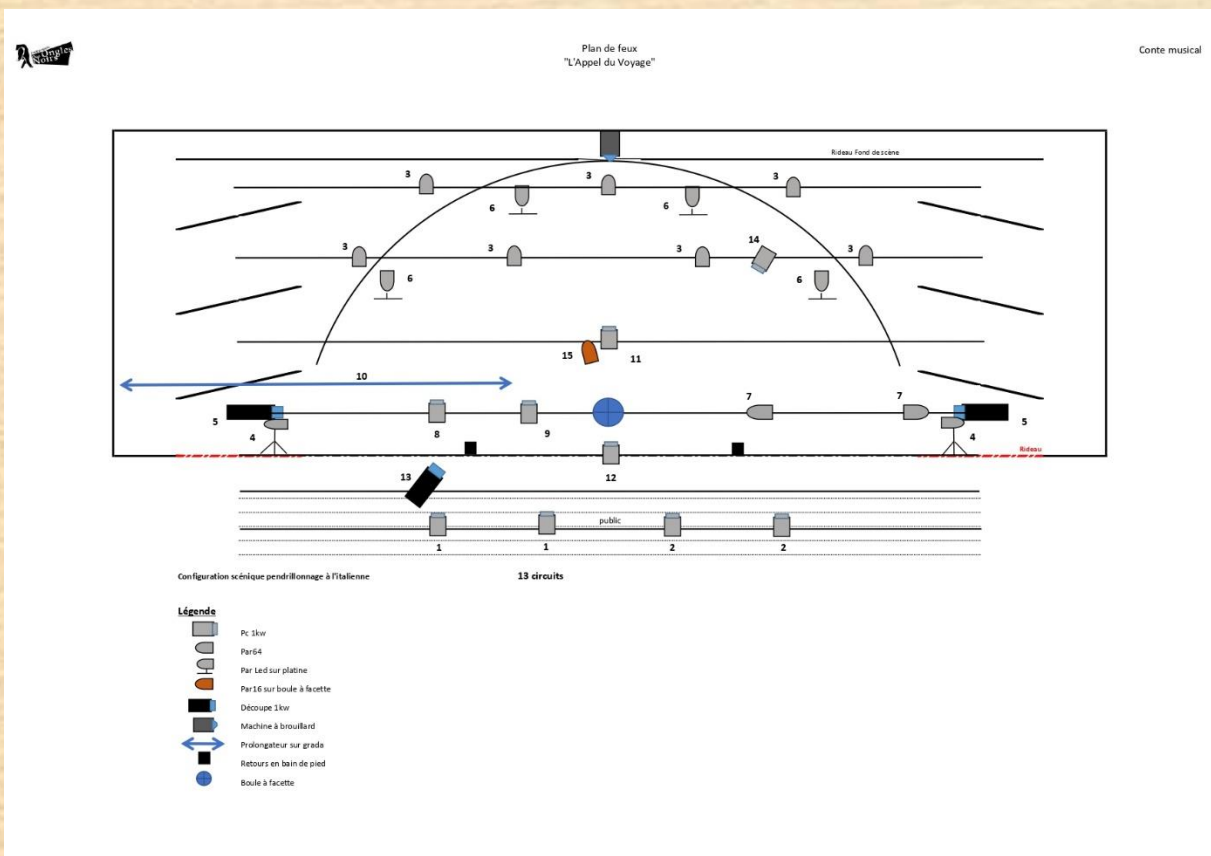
Ongles Noirs

Plan de feux
"L'Appel du Voyage"

Conte musical

Rideau Fond de scène

3 3 3
6 6
3 3 3 14 3
6 6
15 11
10
5 7 7 5
4 8 9 4
Rideau
12
13
public
1 1 2 2

Configuration scénique pendrillonnage à l'italienne

13 circuits

Légende
Pc 1kw
Par64
Par Led sur platine
Par16 sur boule à facette
Découpe 1kw
Machine à brouillard
Prolongateur sur grada
Retours en bain de pied
Boule à facette